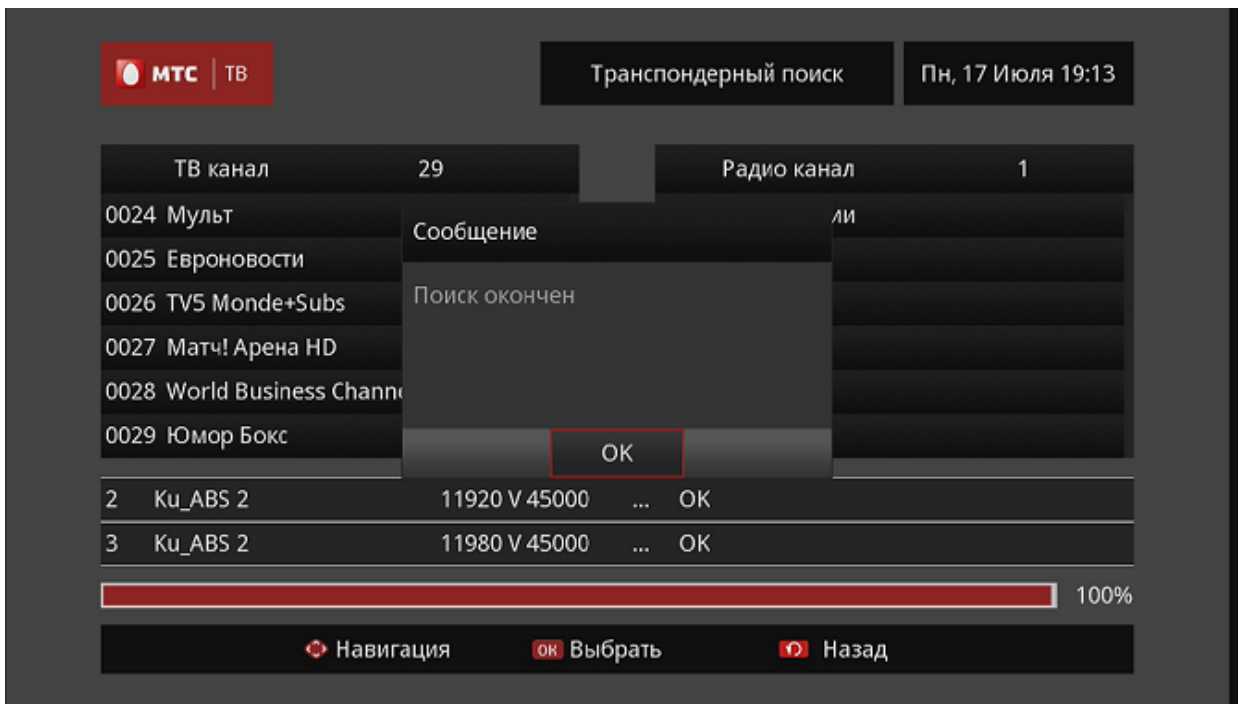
МТС | ТВ

Транспондерный поиск

Пн, 17 Июля 19:13

| ТВ канал | 29 |
|---|---|
| 0024 Мульт | |
| 0025 Евроновости | |
| 0026 TV5 Monde+Subs | |
| 0027 Матч! Арена HD | |
| 0028 World Business Chann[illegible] | |
| 0029 Юмор Бокс | |

| Радио канал | 1 |
|---|---|
| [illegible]ли | |

Сообщение

Поиск окончен

OK

| 2 | Ku_ABS 2 | 11920 V 45000 | ... | OK |
|---|---|---|---|---|
| 3 | Ku_ABS 2 | 11980 V 45000 | ... | OK |

100%

Навигация OK Выбрать Назад